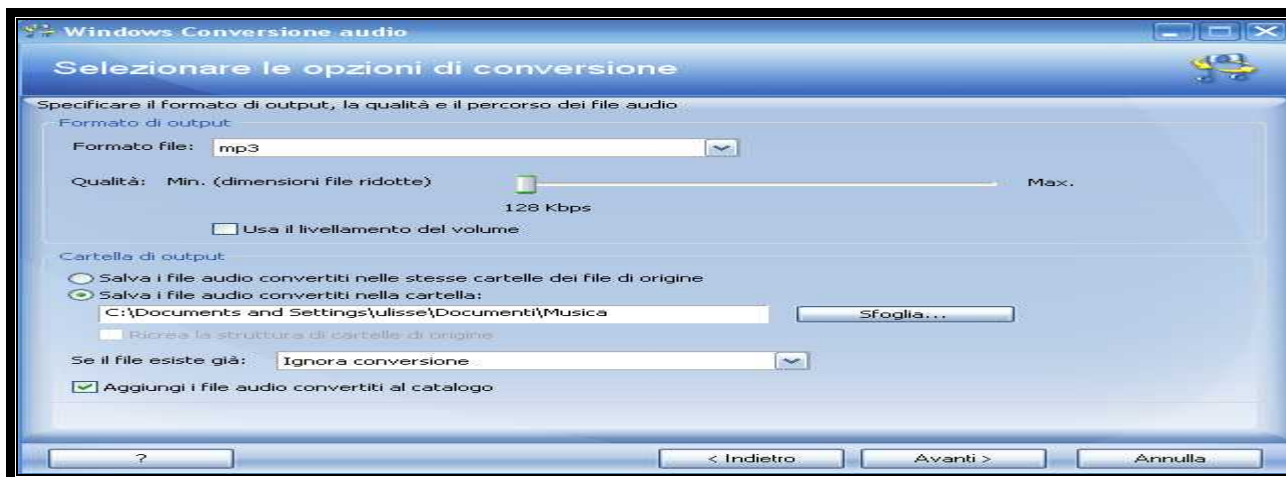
Windows Conversione audio

Selezionare le opzioni di conversione

Specificare il formato di output, la qualità e il percorso dei file audio

Formato di output

Formato file: mp3

Qualità: Min. (dimensioni file ridotte) Max.

128 Kbps

Usa il livellamento del volume

Cartella di output

Salva i file audio convertiti nelle stesse cartelle dei file di origine

Salva i file audio convertiti nella cartella:

C:\Documents and Settings\ulisse\Documenti\Musica

Sfoglia...

Ricrea la struttura di cartelle di origine

Se il file esiste già: Ignora conversione

Aggiungi i file audio convertiti al catalogo

?

< Indietro

Avanti >

Annulla